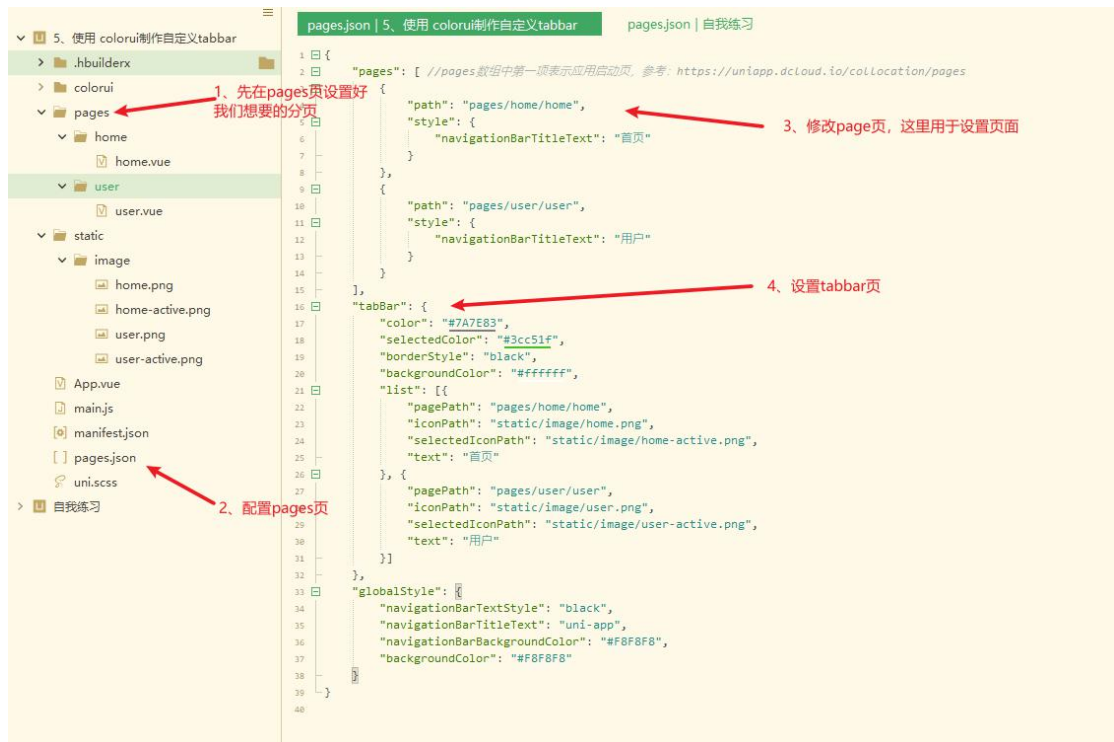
5、使用 colorui制作自定义tabbar
.hbuilderx
colorui
pages
home
home.vue
user
user.vue
static
image
home.png
home-active.png
user.png
user-active.png
App.vue
main.js
manifest.json
pages.json
uni.scss
自我练习

1、先在pages页设置好我们想要的分页
2、配置pages页
3、修改page页，这里用于设置页面
4、设置tabbar页

pages.json | 5、使用 colorui制作自定义tabbar
pages.json | 自我练习

1 {
2 "pages": [ //pages数组中第一项表示应用启动页，参考：https://uniapp.dcloud.io/collocation/pages
3 {
4 "path": "pages/home/home",
5 "style": {
6 "navigationBarTitleText": "首页"
7 }
8 },
9 {
10 "path": "pages/user/user",
11 "style": {
12 "navigationBarTitleText": "用户"
13 }
14 }
15 ],
16 "tabBar": {
17 "color": "#7A7E83",
18 "selectedColor": "#3cc51f",
19 "borderStyle": "black",
20 "backgroundColor": "#ffffff",
21 "list": [{
22 "pagePath": "pages/home/home",
23 "iconPath": "static/image/home.png",
24 "selectedIconPath": "static/image/home-active.png",
25 "text": "首页"
26 }, {
27 "pagePath": "pages/user/user",
28 "iconPath": "static/image/user.png",
29 "selectedIconPath": "static/image/user-active.png",
30 "text": "用户"
31 }]
32 },
33 "globalStyle": {
34 "navigationBarTextStyle": "black",
35 "navigationBarTitleText": "uni-app",
36 "navigationBarBackgroundColor": "#F8F8F8",
37 "backgroundColor": "#F8F8F8"
38 }
39 }
40